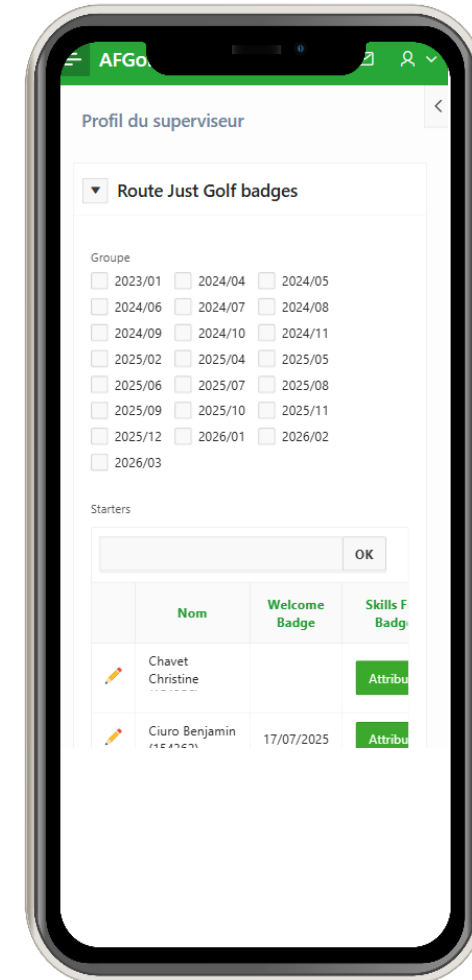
AFGo

Profil du superviseur

Route Just Golf badges

Groupe

2023/01 2024/04 2024/05
2024/06 2024/07 2024/08
2024/09 2024/10 2024/11
2025/02 2025/04 2025/05
2025/06 2025/07 2025/08
2025/09 2025/10 2025/11
2025/12 2026/01 2026/02
2026/03

Starters

OK

| | Nom | Welcome Badge | Skills F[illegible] Badg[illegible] |
|---|---|---|---|
| | Chavet Christine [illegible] | | Attribu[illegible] |
| | Ciuro Benjamin (154262) | 17/07/2025 | Attribu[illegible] |